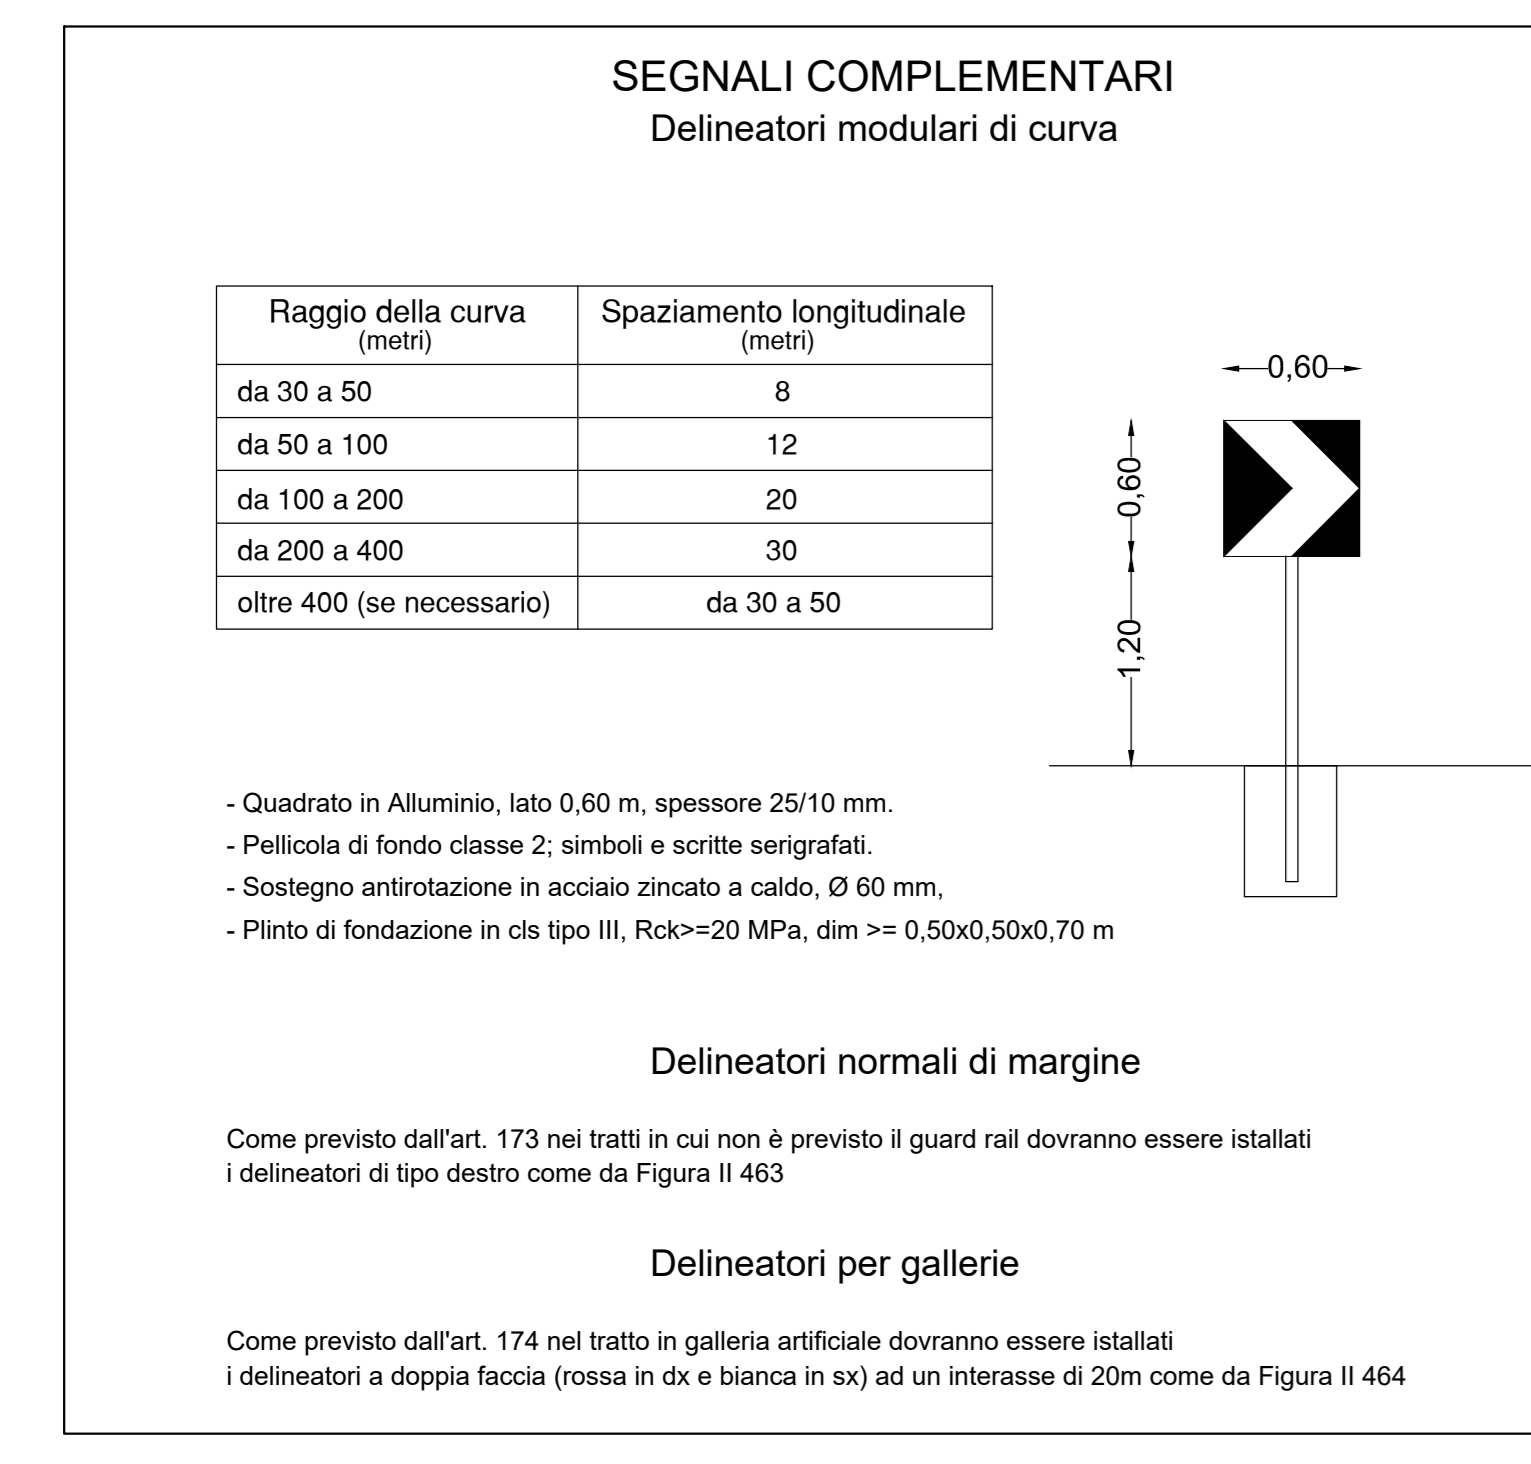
SEGNALI COMPLEMENTARI
Delineatori modulari di curva

| Raggio della curva (metri) | Spaziamento longitudinale (metri) |
|---|---|
| da 30 a 50 | 8 |
| da 50 a 100 | 12 |
| da 100 a 200 | 20 |
| da 200 a 400 | 30 |
| oltre 400 (se necessario) | da 30 a 50 |

0,60
0,60
1,20

- Quadrato in Alluminio, lato 0,60 m, spessore 25/10 mm.
- Pellicola di fondo classe 2; simboli e scritte serigrafati.
- Sostegno antirotazione in acciaio zincato a caldo, Ø 60 mm,
- Plinto di fondazione in cls tipo III, Rck>=20 MPa, dim >= 0,50x0,50x0,70 m

Delineatori normali di margine

Come previsto dall'art. 173 nei tratti in cui non è previsto il guard rail dovranno essere istallati i delineatori di tipo destro come da Figura II 463

Delineatori per gallerie

Come previsto dall'art. 174 nel tratto in galleria artificiale dovranno essere istallati i delineatori a doppia faccia (rossa in dx e bianca in sx) ad un interasse di 20m come da Figura II 464